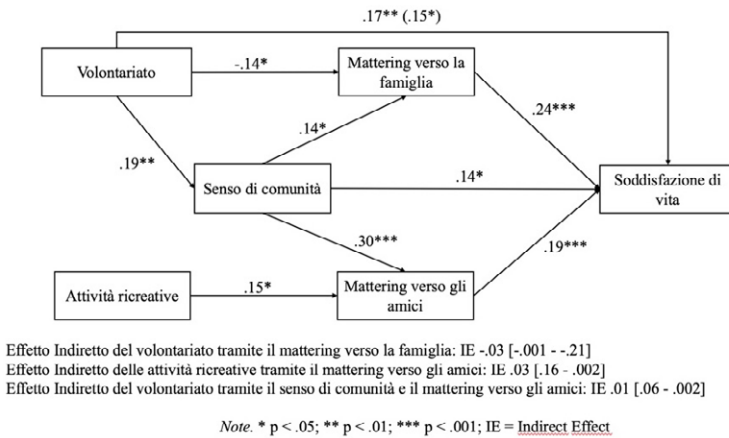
.17** (.15*)

Volontariato

-.14*

Mattering verso la famiglia

.24***

.14*

.19**

Senso di comunità

.14*

Soddisfazione di vita

.30***

.19***

Attività ricreative

.15*

Mattering verso gli amici

Effetto Indiretto del volontariato tramite il mattering verso la famiglia: IE -.03 [-.001 - -.21]
Effetto Indiretto delle attività ricreative tramite il mattering verso gli amici: IE .03 [.16 - .002]
Effetto Indiretto del volontariato tramite il senso di comunità e il mattering verso gli amici: IE .01 [.06 - .002]

Note. * p < .05; ** p < .01; *** p < .001; IE = Indirect Effect